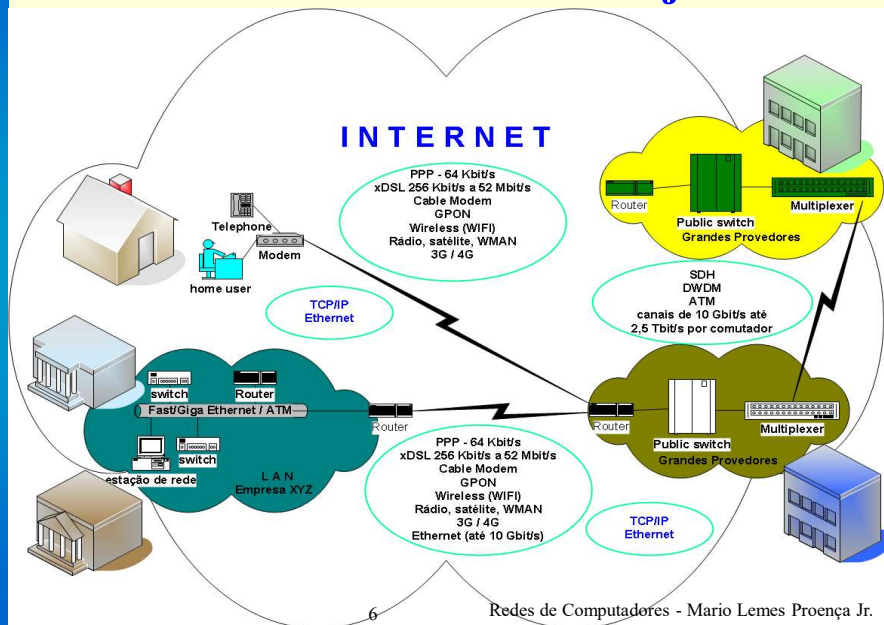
INTERNET

PPP - 64 Kbit/s
xDSL 256 Kbit/s a 52 Mbit/s
Cable Modem
GPON
Wireless (WIFI)
Rádio, satélite, WMAN
3G / 4G

Telephone
Modem
home user

TCP/IP
Ethernet

Router
Public switch
Multiplexer
Grandes Provedores

SDH
DWDM
ATM
canais de 10 Gbit/s até 2,5 Tbit/s por comutador

switch
Router
Fast/Giga Ethernet / ATM
Router
switch
estação de rede
L A N
Empresa XYZ

PPP - 64 Kbit/s
xDSL 256 Kbit/s a 52 Mbit/s
Cable Modem
GPON
Wireless (WIFI)
Rádio, satélite, WMAN
3G / 4G
Ethernet (até 10 Gbit/s)

Router
Public switch
Multiplexer
Grandes Provedores

TCP/IP
Ethernet

6

Redes de Computadores - Mario Lemes Proença Jr.